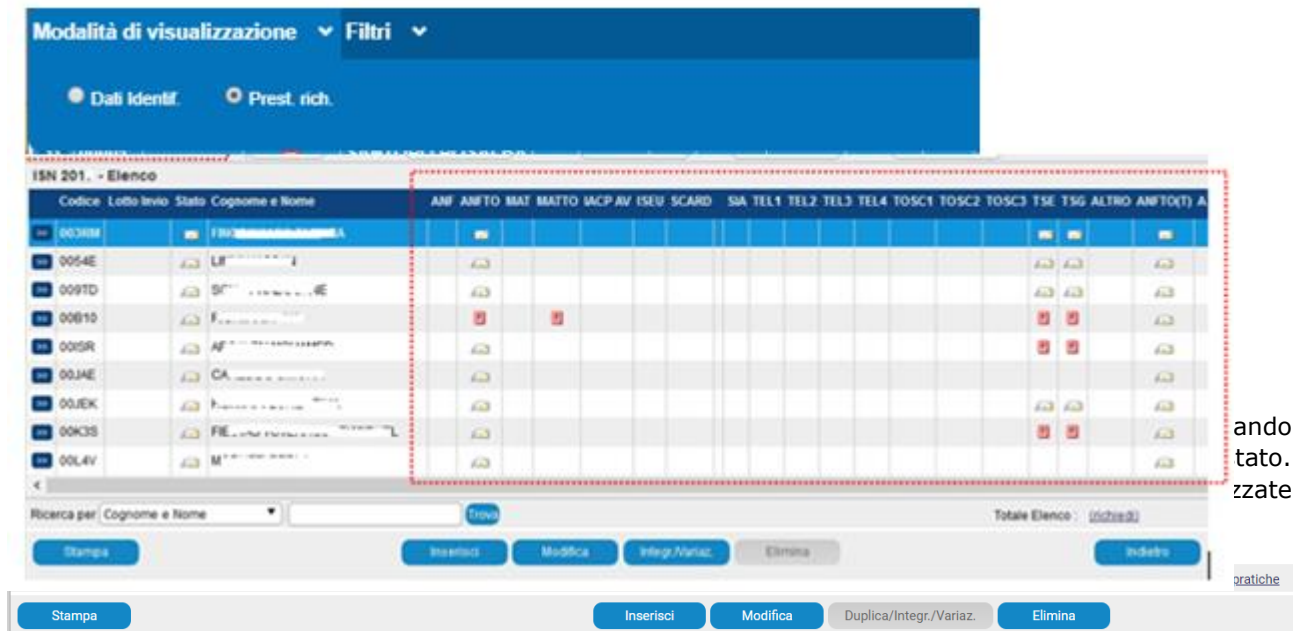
Modalità di visualizzazione Filtri

Dati Identif. Prest. rich.

ISN 201. - Elenco

| Codice | Lotto Invio | Stato | Cognome e Nome | ANF | ANFTO | MAT | MATTO | IACP | AV | ISEU | SCARD | SIA | TEL1 | TEL2 | TEL3 | TEL4 | TOSC1 | TOSC2 | TOSC3 | TSE | TSG | ALTRO | ANFTO(T) | A |
|---|---|---|---|---|---|---|---|---|---|---|---|---|---|---|---|---|---|---|---|---|---|---|---|---|
| 003HM | | | FR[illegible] | | | | | | | | | | | | | | | | | | | | | |
| 0054E | | | LI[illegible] | | | | | | | | | | | | | | | | | | | | | |
| 009TD | | | SC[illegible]E | | | | | | | | | | | | | | | | | | | | | |
| 00B10 | | | F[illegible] | | | | | | | | | | | | | | | | | | | | | |
| 00ISR | | | AF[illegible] | | | | | | | | | | | | | | | | | | | | | |
| 00JAE | | | CA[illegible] | | | | | | | | | | | | | | | | | | | | | |
| 00JEK | | | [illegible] | | | | | | | | | | | | | | | | | | | | | |
| 00K3S | | | FIE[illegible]L | | | | | | | | | | | | | | | | | | | | | |
| 00L4V | | | M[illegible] | | | | | | | | | | | | | | | | | | | | | |

Ricerca per Cognome e Nome Trova

Totale Elenco : (richiedi)

Stampa Inserisci Modifica Integr./Variaz. Elimina Indietro

ando
tato.
zzate

pratiche

Stampa Inserisci Modifica Duplica/Integr./Variaz. Elimina